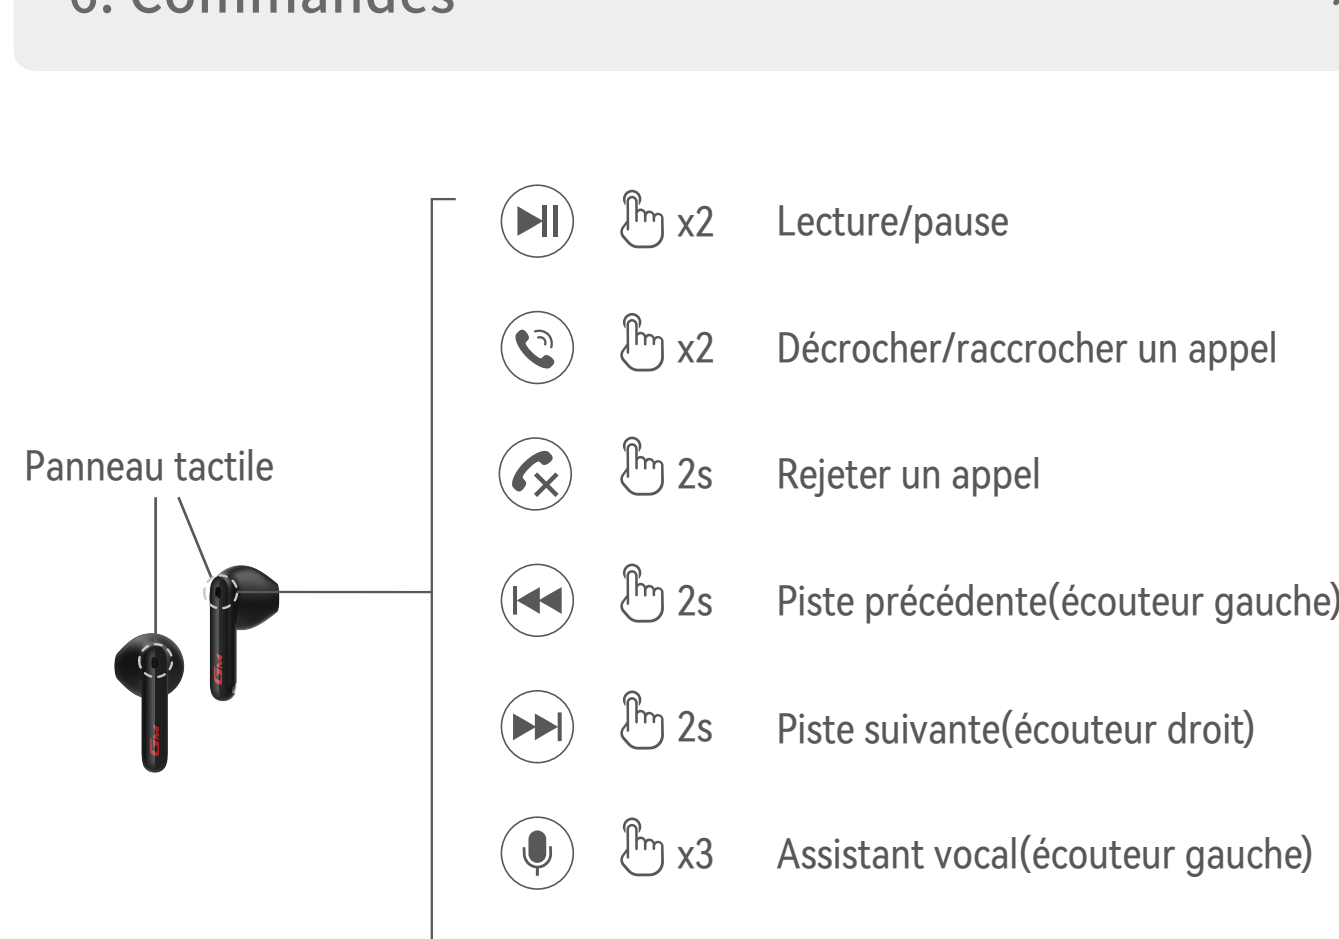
6. Commandes

Panneau tactile

x2 Lecture/pause

x2 Décrocher/raccrocher un appel

2s Rejeter un appel

2s Piste précédente(écouteur gauche)

2s Piste suivante(écouteur droit)

x3 Assistant vocal(écouteur gauche)